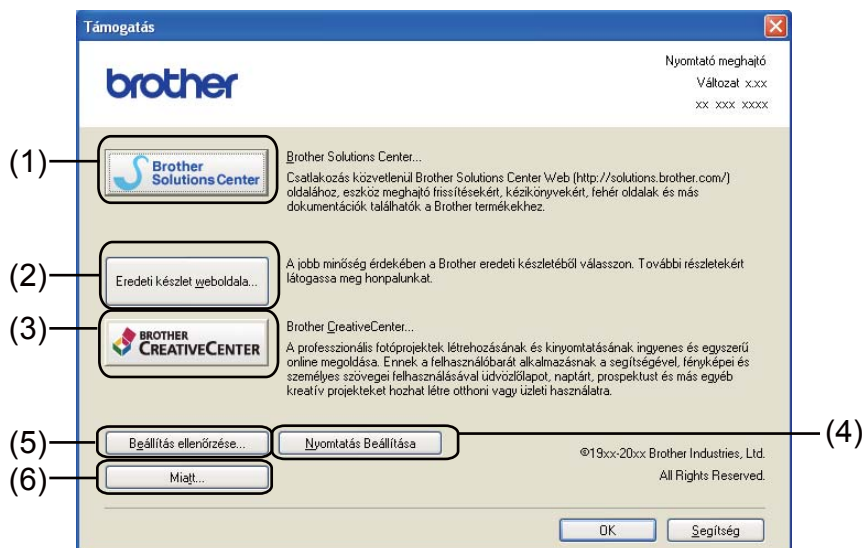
Támogatás

brother

Nyomtató meghajtó
Változat x.xx
xx xxx xxxx

(1) Brother Solutions Center

Brother Solutions Center...
Csatlakozás közvetlenül Brother Solutions Center Web (http://solutions.brother.com/) oldalához, eszköz meghajtó frissítésekért, kézikönyvekért, fehér oldalak és más dokumentációk találhatók a Brother termékekhez.

(2) Eredeti készlet weboldala...

A jobb minőség érdekében a Brother eredeti készletéből válasszon. További részletekért látogassa meg honpalunkat.

(3) BROTHER CREATIVECENTER

Brother CreativeCenter...
A professzionális fotóprojektek létrehozásának és kinyomtatásának ingyenes és egyszerű online megoldása. Ennek a felhasználóbarát alkalmazásnak a segítségével, fényképei és személyes szövegei felhasználásával üdvözlőlapot, naptárt, prospektust és más egyéb kreatív projekteket hozhat létre otthoni vagy üzleti használatra.

(5) Beállítás ellenőrzése...

Nyomtatás Beállítása (4)

(6) Miatt...

©19xx-20xx Brother Industries, Ltd.
All Rights Reserved.

OK

Segítség